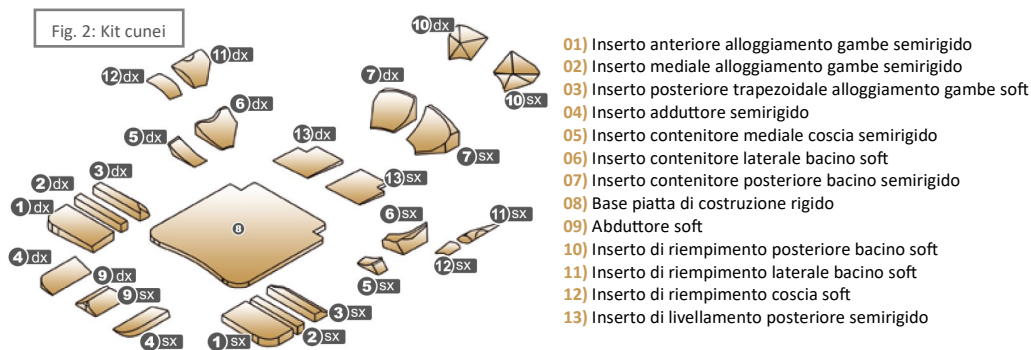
Fig. 2: Kit cunei

10 dx
11 dx
12 dx
7 dx
10 sx
6 dx
5 dx
13 dx
7 sx
3 dx
2 dx
1 dx
13 sx
8
6 sx
11 sx
4 dx
9 dx
9 sx
12 sx
5 sx
3 sx
2 sx
1 sx
4 sx

01) Inserto anteriore alloggiamento gambe semirigido
02) Inserto mediale alloggiamento gambe semirigido
03) Inserto posteriore trapezoidale alloggiamento gambe soft
04) Inserto adduttore semirigido
05) Inserto contenitore mediale coscia semirigido
06) Inserto contenitore laterale bacino soft
07) Inserto contenitore posteriore bacino semirigido
08) Base piatta di costruzione rigido
09) Abduttore soft
10) Inserto di riempimento posteriore bacino soft
11) Inserto di riempimento laterale bacino soft
12) Inserto di riempimento coscia soft
13) Inserto di livellamento posteriore semirigido